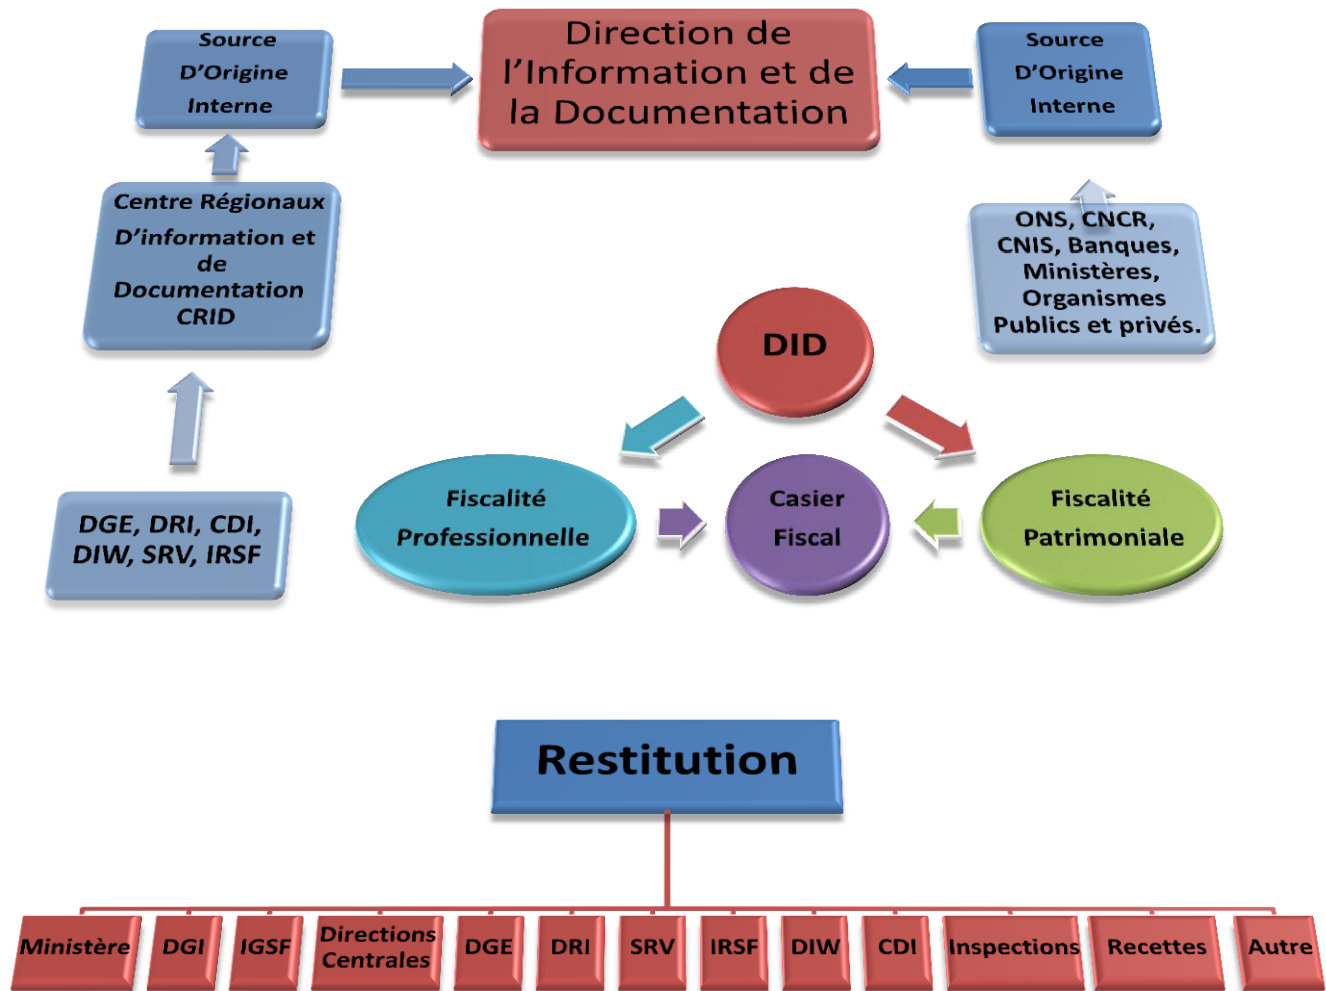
Source D'Origine Interne

Direction de l'Information et de la Documentation

Source D'Origine Interne

Centre Régionaux D'information et de Documentation CRID

ONS, CNCR, CNIS, Banques, Ministères, Organismes Publics et privés.

DID

DGE, DRI, CDI, DIW, SRV, IRSF

Fiscalité Professionnelle

Casier Fiscal

Fiscalité Patrimoniale

Restitution

| Ministère | DGI | IGSF | Directions Centrales | DGE | DRI | SRV | IRSF | DIW | CDI | Inspections | Recettes | Autre |
|---|---|---|---|---|---|---|---|---|---|---|---|---|